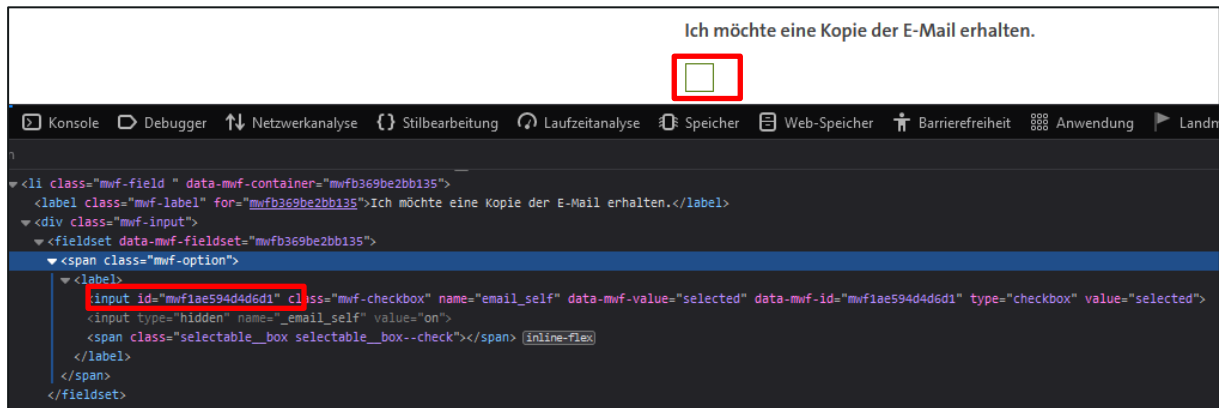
Ich möchte eine Kopie der E-Mail erhalten.

Konsole Debugger Netzwerkanalyse Stilbearbeitung Laufzeitanalyse Speicher Web-Speicher Barrierefreiheit Anwendung Landm

<li class="mwf-field " data-mwf-container="mwfb369be2bb135">
<label class="mwf-label" for="mwfb369be2bb135">Ich möchte eine Kopie der E-Mail erhalten.</label>
<div class="mwf-input">
<fieldset data-mwf-fieldset="mwfb369be2bb135">
<span class="mwf-option">
<label>
<input id="mwf1ae594d4d6d1" class="mwf-checkbox" name="email_self" data-mwf-value="selected" data-mwf-id="mwf1ae594d4d6d1" type="checkbox" value="selected">
<input type="hidden" name="_email_self" value="on">
<span class="selectable__box selectable__box--check"></span> inline-flex
</label>
</span>
</fieldset>